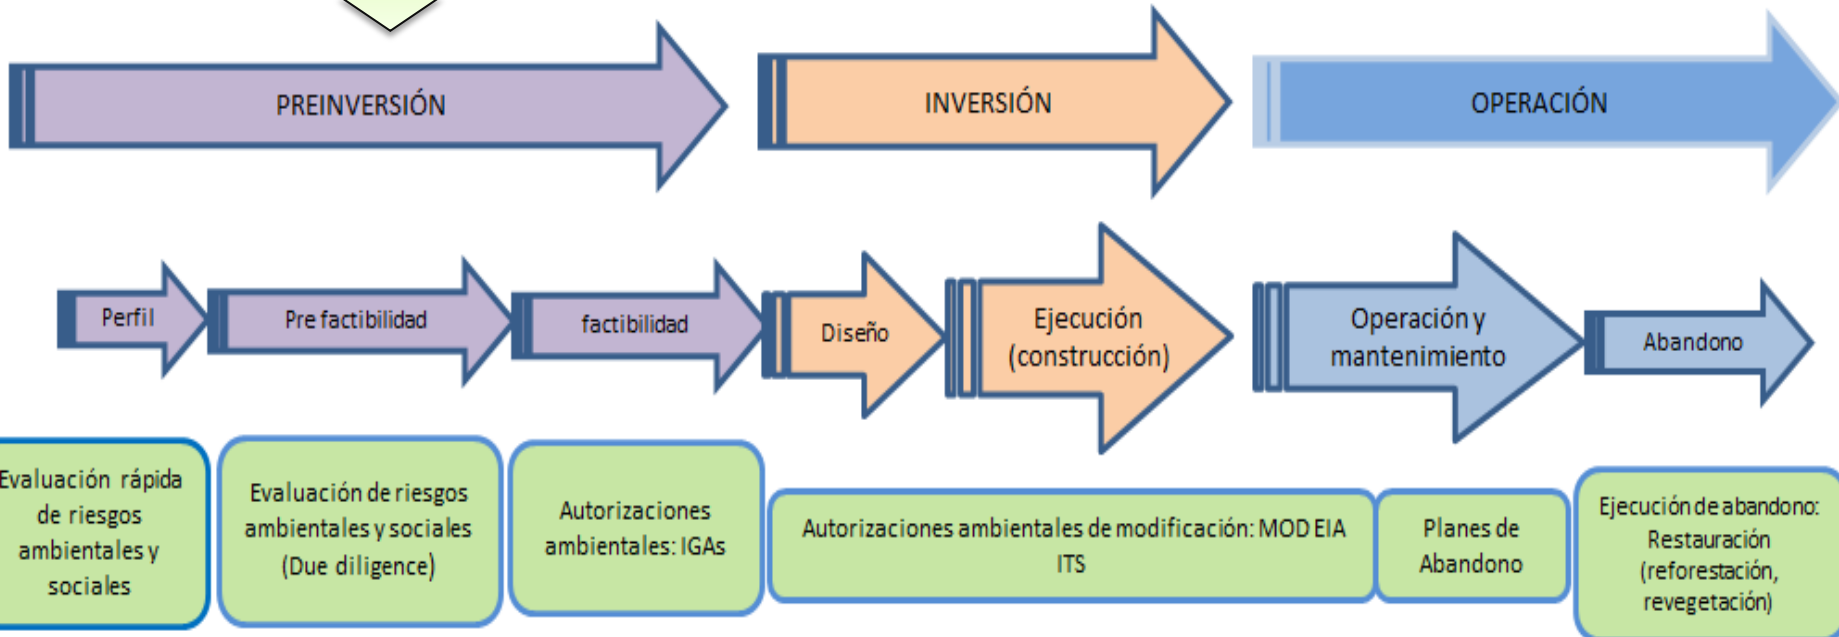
PREINVERSIÓN

INVERSIÓN

OPERACIÓN

Perfil

Pre factibilidad

factibilidad

Diseño

Ejecución (construcción)

Operación y mantenimiento

Abandono

Evaluación rápida de riesgos ambientales y sociales

Evaluación de riesgos ambientales y sociales (Due diligence)

Autorizaciones ambientales: IGAs

Autorizaciones ambientales de modificación: MOD EIA ITS

Planes de Abandono

Ejecución de abandono: Restauración (reforestación, revegetación)